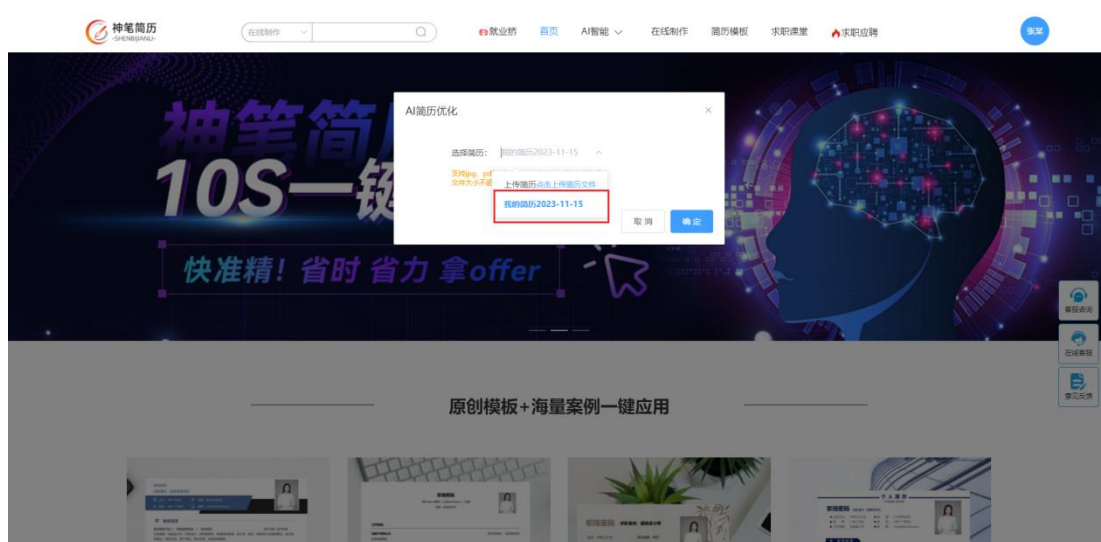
神笔简历
SHENBIJIANLI

在线制作

就业桥 首页 AI智能 在线制作 简历模板 求职课堂 求职应聘

张某

神笔简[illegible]
10S一键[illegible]
快准精！省时 省力 拿offer

AI简历优化

选择简历： 我的简历2023-11-15

支持jpg、pd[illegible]
文件大小不超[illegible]

上传简历点击上传简历文件
我的简历2023-11-15

取消 确定

客服咨询
在线客服
意见反馈

原创模板+海量案例一键应用

个人简历